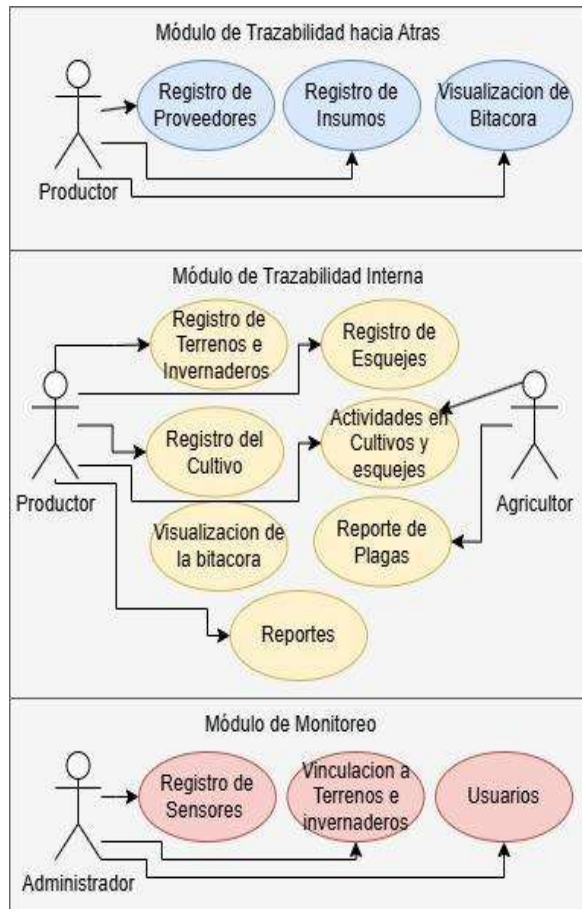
Módulo de Trazabilidad hacia Atras

Productor

Registro de Proveedores

Registro de Insumos

Visualizacion de Bitacora

Módulo de Trazabilidad Interna

Productor

Registro de Terrenos e Invernaderos

Registro de Esquejes

Registro del Cultivo

Actividades en Cultivos y esquejes

Agricultor

Visualizacion de la bitacora

Reporte de Plagas

Reportes

Módulo de Monitoreo

Administrador

Registro de Sensores

Vinculacion a Terrenos e invernaderos

Usuarios